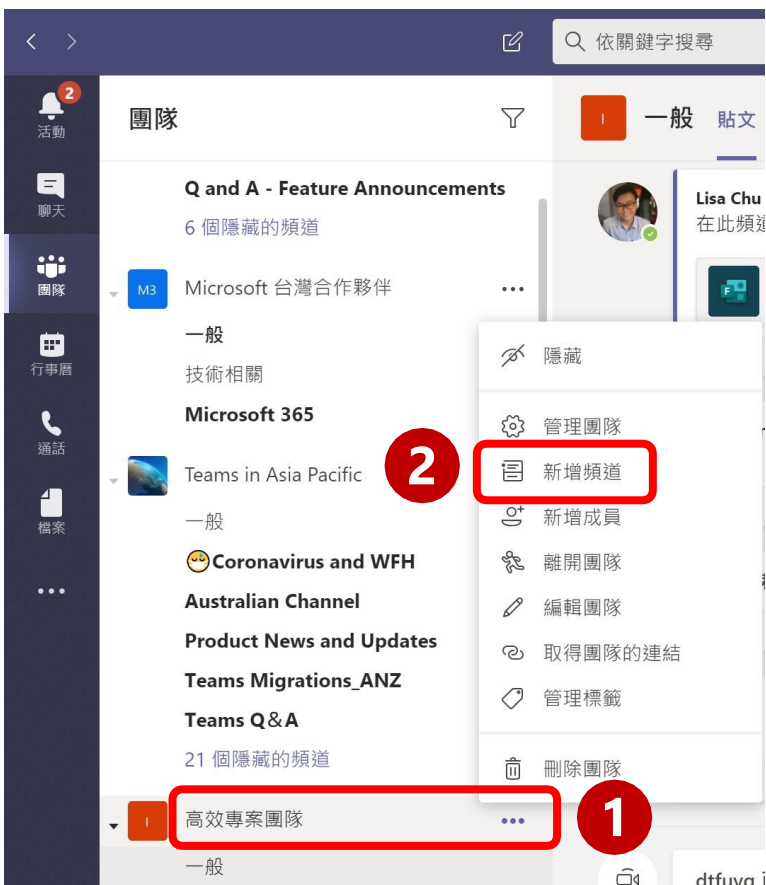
依關鍵字搜尋

2
活動
聊天
團隊
行事曆
通話
檔案
...

團隊

Q and A - Feature Announcements
6 個隱藏的頻道

M3 Microsoft 台灣合作夥伴 ...
一般
技術相關
Microsoft 365

Teams in Asia Pacific
一般
😷Coronavirus and WFH
Australian Channel
Product News and Updates
Teams Migrations_ANZ
Teams Q&A
21 個隱藏的頻道

I 高效專案團隊 ...
一般

I 一般 貼文

Lisa Chu
在此頻道

隱藏
管理團隊
新增頻道
新增成員
離開團隊
編輯團隊
取得團隊的連結
管理標籤
刪除團隊

2
1

dtfuyg